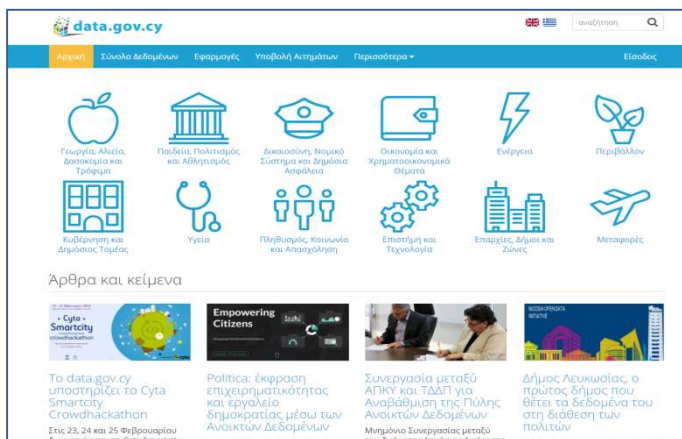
data.gov.cy

αναζήτηση

Αρχική Σύνολα Δεδομένων Εφαρμογές Υποβολή Αιτημάτων Περισσότερα ▾ Είσοδος

Γεωργία, Αλιεία, Δασοκομία και Τρόφιμα

Παιδεία, Πολιτισμός και Αθλητισμός

Δικαιοσύνη, Νομικό Σύστημα και Δημόσια Ασφάλεια

Οικονομία και Χρηματοοικονομικά Θέματα

Ενέργεια

Περιβάλλον

Κυβέρνηση και Δημόσιος Τομέας

Υγεία

Πληθυσμός, Κοινωνία και Απασχόληση

Επιστήμη και Τεχνολογία

Επαρχίες, Δήμοι και Ζώνες

Μεταφορές

Άρθρα και κείμενα

Cyta Smartcity crowdhackathon

Empowering Citizens

Το data.gov.cy υποστηρίζει το Cyta Smartcity Crowdhackathon

Στις 23, 24 και 25 Φεβρουαρίου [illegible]

Politica: έκφραση επιχειρηματικότητας και εργαλεία δημοκρατίας μέσω των Ανοικτών Δεδομένων

Συνεργασία μεταξύ ΑΠΚΥ και ΤΔΔΠ για Αναβάθμιση της Πύλης Ανοικτών Δεδομένων

Μνημόνιο Συνεργασίας μεταξύ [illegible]

Δήμος Λευκωσίας, ο πρώτος δήμος που θέτει τα δεδομένα του στη διάθεση των πολιτών